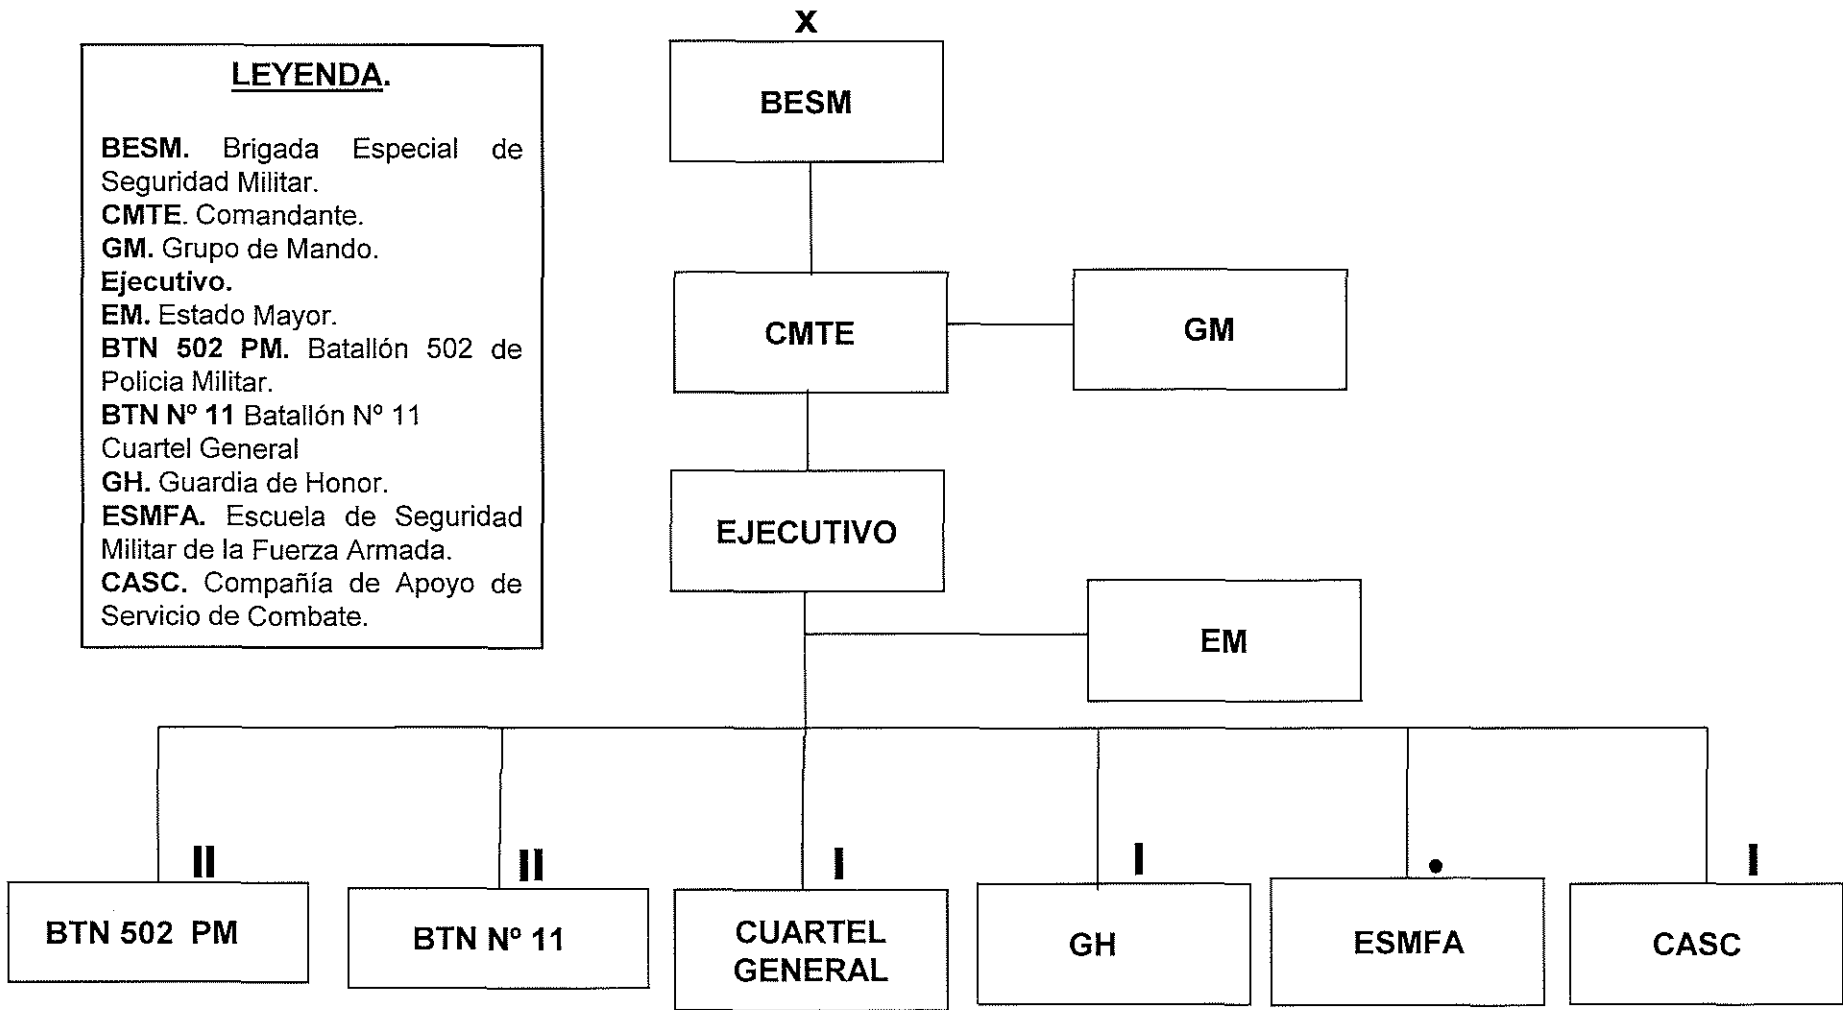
LEYENDA.

BESM. Brigada Especial de Seguridad Militar.
CMTE. Comandante.
GM. Grupo de Mando.
Ejecutivo.
EM. Estado Mayor.
BTN 502 PM. Batallón 502 de Policia Militar.
BTN Nº 11 Batallón Nº 11
Cuartel General
GH. Guardia de Honor.
ESMFA. Escuela de Seguridad Militar de la Fuerza Armada.
CASC. Compañía de Apoyo de Servicio de Combate.

X
BESM

CMTE

GM

EJECUTIVO

EM

II
BTN 502 PM

II
BTN Nº 11

I
CUARTEL GENERAL

I
GH

•
ESMFA

I
CASC